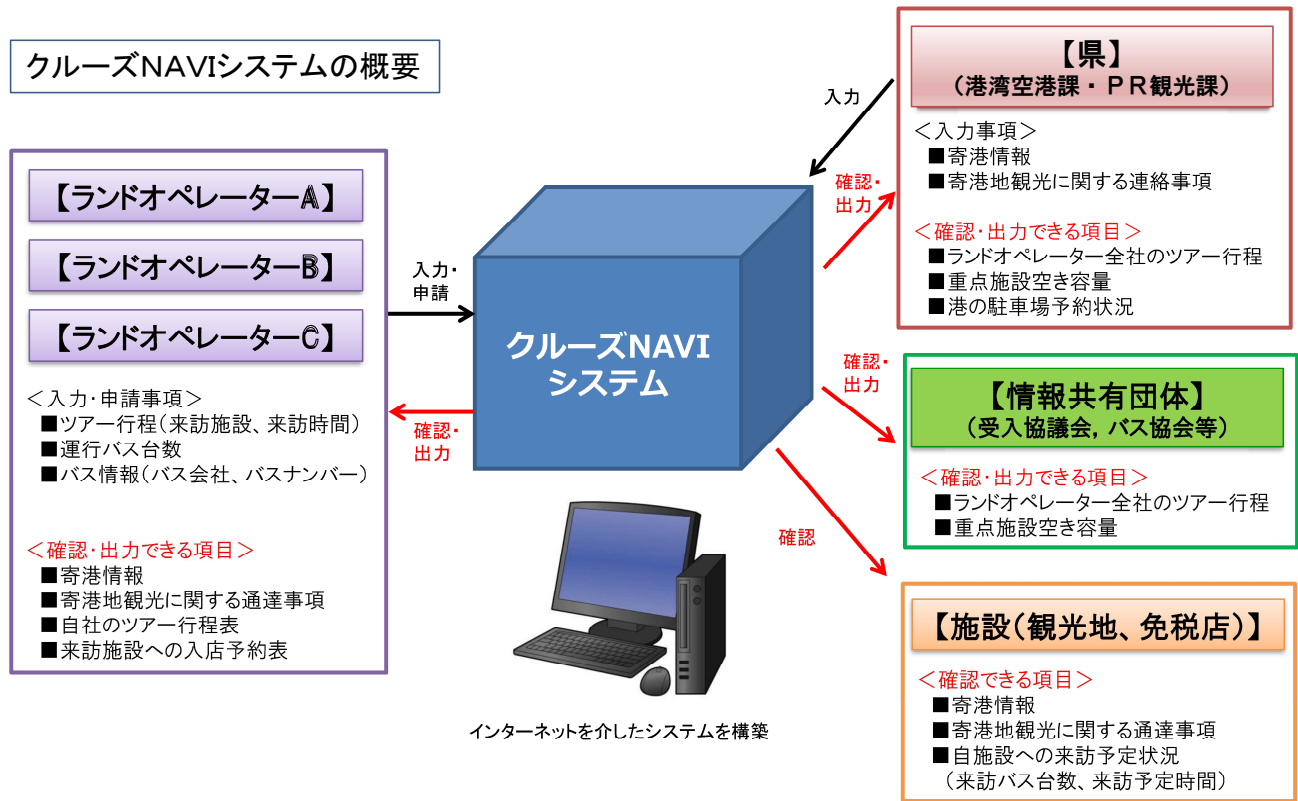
クルーズNAVIシステムの概要

【ランドオペレーターA】
【ランドオペレーターB】
【ランドオペレーターC】
＜入力･申請事項＞
■ツアー行程（来訪施設、来訪時間）
■運行バス台数
■バス情報（バス会社、バスナンバー）

＜確認･出力できる項目＞
■寄港情報
■寄港地観光に関する通達事項
■自社のツアー行程表
■来訪施設への入店予約表

入力･申請
確認･出力

クルーズNAVIシステム

インターネットを介したシステムを構築

入力
確認･出力
確認･出力
確認

【県】
（港湾空港課・ＰＲ観光課）
＜入力事項＞
■寄港情報
■寄港地観光に関する連絡事項
＜確認･出力できる項目＞
■ランドオペレーター全社のツアー行程
■重点施設空き容量
■港の駐車場予約状況

【情報共有団体】
（受入協議会, バス協会等）
＜確認･出力できる項目＞
■ランドオペレーター全社のツアー行程
■重点施設空き容量

【施設（観光地、免税店）】
＜確認できる項目＞
■寄港情報
■寄港地観光に関する通達事項
■自施設への来訪予定状況
（来訪バス台数、来訪予定時間）